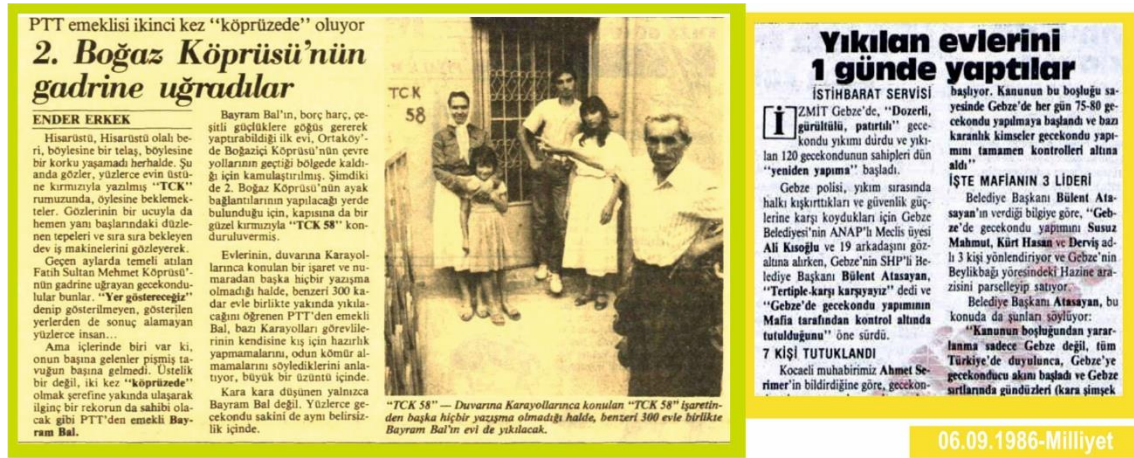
PTT emeklisi ikinci kez "köprüzede" oluyor

2. Boğaz Köprüsü'nün gadrine uğradılar

ENDER ERKEK

Hisarüstü, Hisarüstü olalı beri, böylesine bir telaş, böylesine bir korku yaşamadı herhalde. Şu anda gözler, yüzlerce evin üstüne kırmızıyla yazılmış "TCK" rumuzunda, öylesine beklemekteler. Gözlerinin bir ucuyla da hemen yanı başlarındaki düzlenen tepeleri ve sıra sıra bekleyen dev iş makinelerini gözleyerek.

Geçen aylarda temeli atılan Fatih Sultan Mehmet Köprüsü'nün gadrine uğrayan gecekondulular bunlar. "Yer göstereceğiz" demip gösterilmeyen, gösterilen yerlerden de sonuç alamayan yüzlerce insan...

Ama içlerinde biri var ki, onun başına gelenler pişmiş tavuğun başına gelmedi. Üstelik bir değil, iki kez "köprüzede" olmak şerefine yakında ulaşarak ilginç bir rekorun da sahibi olacak biri PTT'den emekli Bayram Bal.

Bayram Bal'ın, borç harç, çeşitli güçlüklere göğüs gererek yaptırabildiği ilk evi, Ortaköy'de Boğaziçi Köprüsü'nün çevre yollarının geçtiği bölgede kaldığı için kamulaştırılmış. Şimdide 2. Boğaz Köprüsü'nün ayak bağlantılarının yapılacağı yerde bulunduğu için, kapısına da bir güzel kırmızıyla "TCK 58" konduruluvermiş.

Evlerinin, duvarına Karayollarınca konulan bir işaret ve numaradan başka hiçbir yazışma olmadığı halde, benzeri 300 kadar evle birlikte yakında yıkılacağını öğrenen PTT'den emekli Bal, bazı Karayolları görevlilerinin kendisine kış için hazırlık yapmamalarını, odun kömür almamalarını söylediklerini anlatıyor, büyük bir üzüntü içinde.

Kara kara düşünen yalnızca Bayram Bal değil. Yüzlerce gecekondu sakini de aynı belirsizlik içinde.

TCK 58

"TCK 58" — Duvarına Karayollarınca konulan "TCK 58" işaretinden başka hiçbir yazışma olmadığı halde, benzeri 300 evle birlikte Bayram Bal'ın evi de yıkılacak.

Yıkılan evlerini 1 günde yaptılar

İSTİHBARAT SERVİSİ

İZMİT Gebze'de, "Dozerli, gürültülü, patırtılı" gecekondu yıkımı durdu ve yıkılan 120 gecekondunun sahipleri dün "yeniden yapıma" başladı.

Gebze polisi, yıkım sırasında halkı kışkırttıkları ve güvenlik güçlerine karşı koydukları için Gebze Belediyesi'nin ANAP'lı Meclis üyesi Ali Kısoğlu ve 19 arkadaşını gözaltına alırken, Gebze'nin SHP'li Belediye Başkanı Bülent Atasayan, "Tertiple karşı karşıyayız" dedi ve "Gebze'de gecekondu yapımının Mafia tarafından kontrol altında tutulduğunu" öne sürdü.

7 KİŞİ TUTUKLANDI

Kocaeli muhabirimiz Ahmet Serimer'in bildirdiğine göre, gecekon-

başlıyor. Kanunun bu boşluğu sayesinde Gebze'de her gün 75-80 gecekondu yapılmaya başlandı ve bazı karanlık kimseler gecekondu yapımını tamamen kontrolleri altına aldı"

İŞTE MAFİANIN 3 LİDERİ

Belediye Başkanı Bülent Atasayan'ın verdiği bilgiye göre, "Gebze'de gecekondu yapımını Susuz Mahmut, Kürt Hasan ve Derviş adlı 3 kişi yönlendiriyor ve Gebze'nin Beylikbağı yöresindeki Hazine arazisini parselleyip satıyor.

Belediye Başkanı Atasayan, bu konuda da şunları söylüyor:

"Kanunun boşluğundan yararlanma sadece Gebze değil, tüm Türkiye'de duyulunca, Gebze'ye gecekonducu akını başladı ve Gebze sırtlarında gündüzleri (kara şimşek

06.09.1986-Milliyet